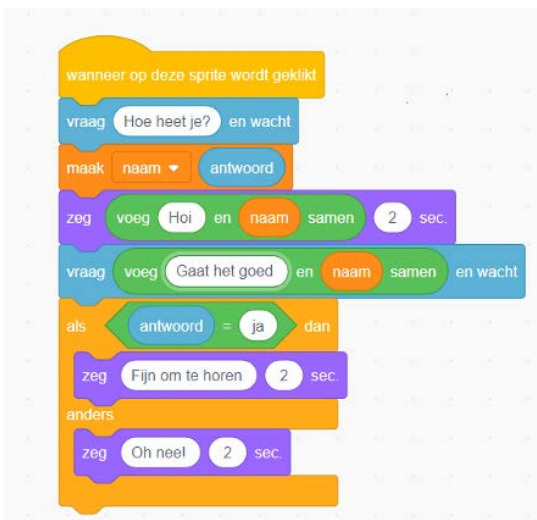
wanneer op deze sprite wordt geklikt

vraag Hoe heet je? en wacht

maak naam ▾ antwoord

zeg voeg Hoi en naam samen 2 sec.

vraag voeg Gaat het goed en naam samen en wacht

als antwoord = ja dan

zeg Fijn om te horen 2 sec.

anders

zeg Oh nee! 2 sec.